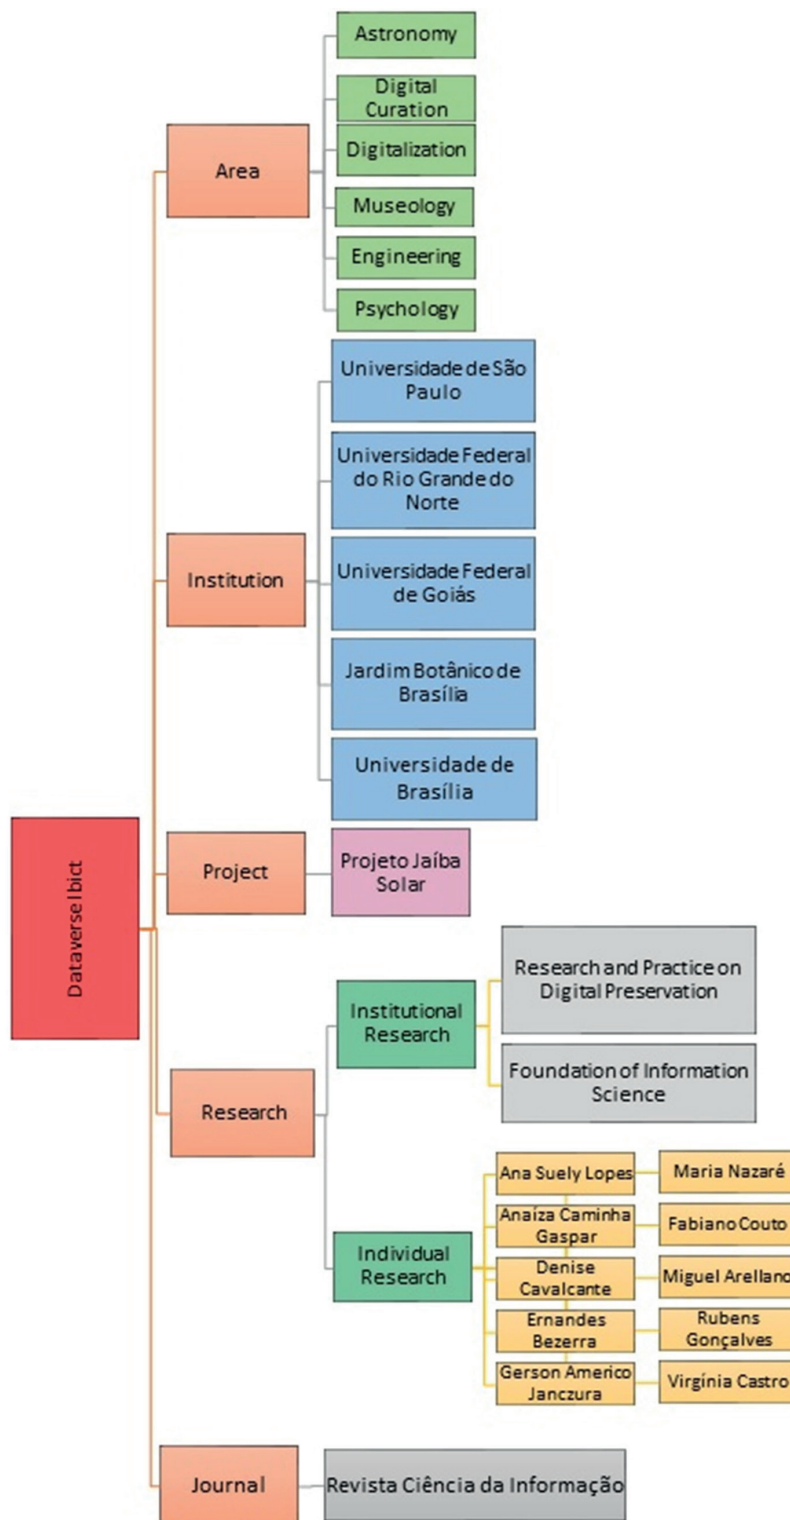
Dataverse Ibict

Area
Astronomy
Digital Curation
Digitalization
Museology
Engineering
Psychology

Institution
Universidade de São Paulo
Universidade Federal do Rio Grande do Norte
Universidade Federal de Goiás
Jardim Botânico de Brasília
Universidade de Brasília

Project
Projeto Jaíba Solar

Research
Institutional Research
Research and Practice on Digital Preservation
Foundation of Information Science
Individual Research
Ana Suely Lopes
Maria Nazaré
Anaiza Caminha Gaspar
Fabiano Couto
Denise Cavalcante
Miguel Arellano
Ernandes Bezerra
Rubens Gonçalves
Gerson Americo Janczura
Virgínia Castro

Journal
Revista Ciência da Informação